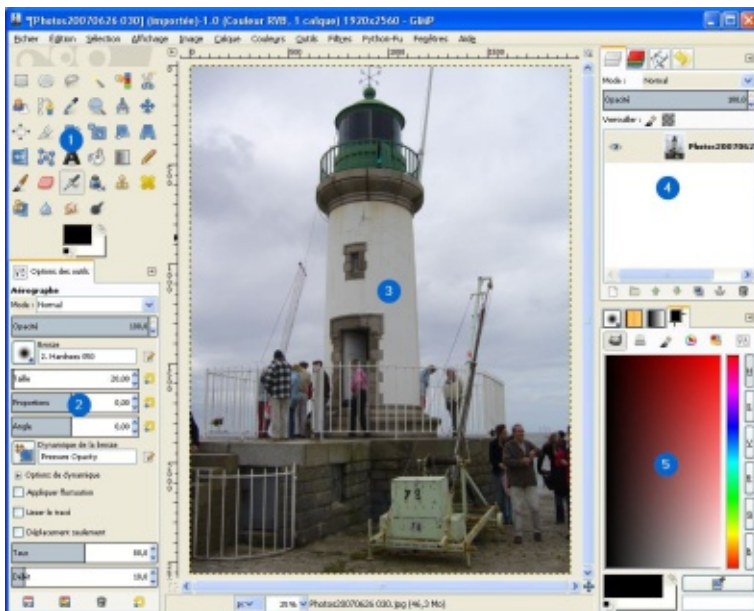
*[Photos20070626 030] (importée)-1.0 (Couleur RVB, 1 calque) 1920x2560 – GIMP

Fichier Édition Sélection Affichage Image Calque Couleurs Outils Filtres Python-Fu Fenêtres Aide

1

Options des outils

Aérographe

Mode : Normal

Opacité 100,0

Brosse
2. Hardness 050

Taille 20,00

Proportions 0,00

2

Angle 0,00

Dynamique de la brosse
Pressure Opacity

Options de dynamique

Appliquer fluctuation

Lisser le tracé

Déplacement seulement

Taux 80,0

Débit 10,0

3

px 25 % Photos20070626 030.jpg (46,3 Mo)

Mode : Normal

Opacité 100,0

Verrouiller :

Photos20070626

4

5